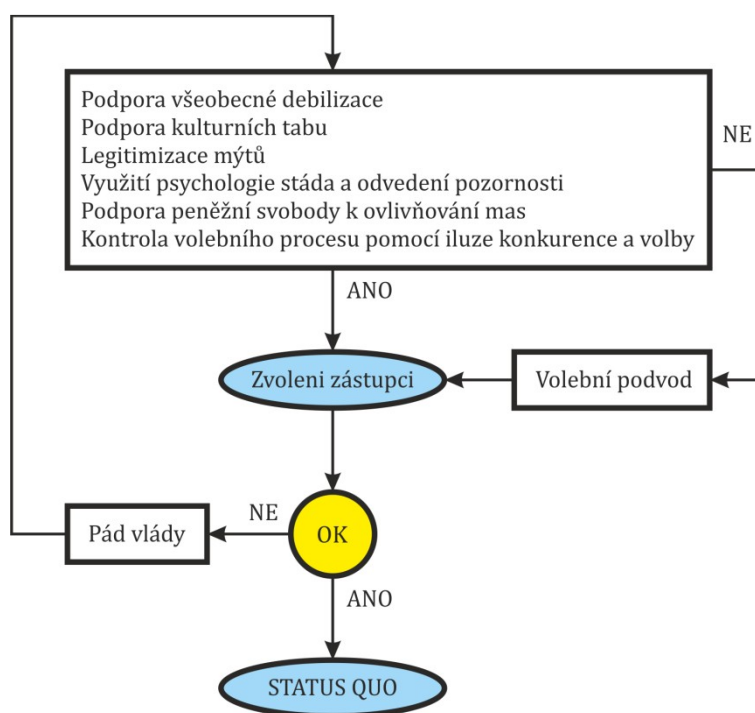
Podpora všeobecné debilizace
Podpora kulturních tabu
Legitimizace mýtů
Využití psychologie stáda a odvedení pozornosti
Podpora peněžní svobody k ovlivňování mas
Kontrola volebního procesu pomocí iluze konkurence a volby

NE

ANO

Zvoleni zástupci

Volební podvod

NE

Pád vlády

OK

ANO

STATUS QUO